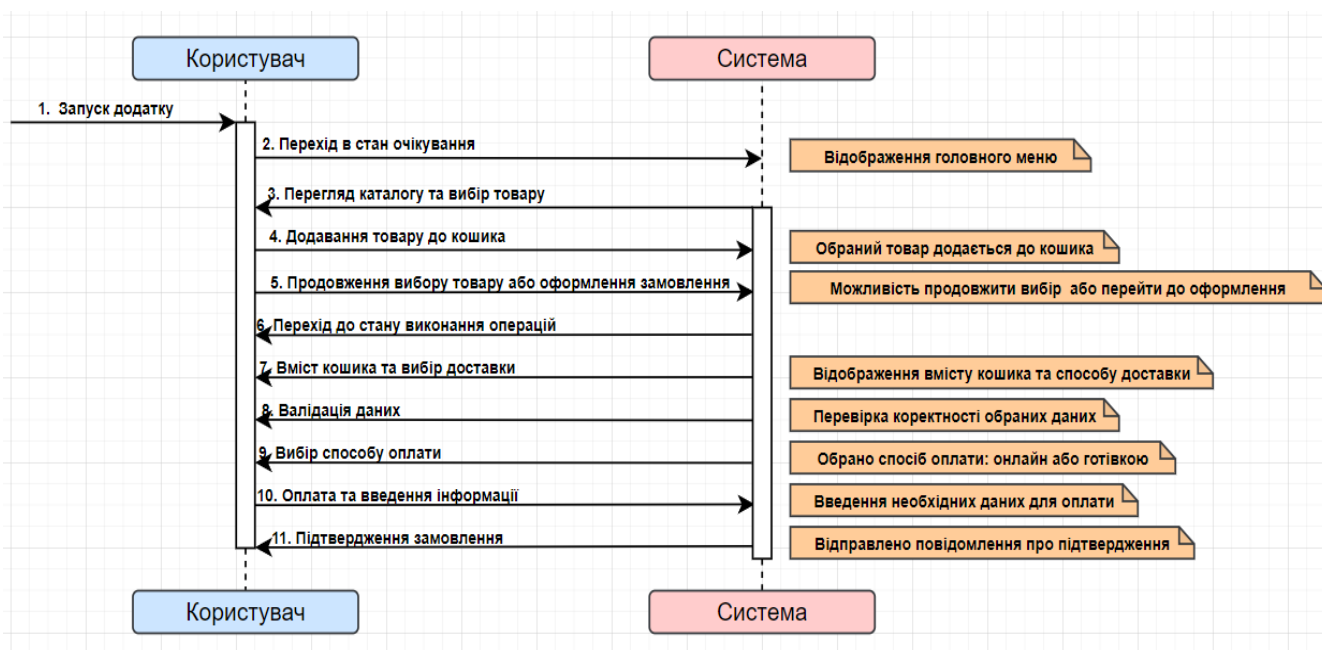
Користувач

Система

1. Запуск додатку

2. Перехід в стан очікування

Відображення головного меню

3. Перегляд каталогу та вибір товару

4. Додавання товару до кошика

Обраний товар додається до кошика

5. Продовження вибору товару або оформлення замовлення

Можливість продовжити вибір або перейти до оформлення

6. Перехід до стану виконання операцій

7. Вміст кошика та вибір доставки

Відображення вмісту кошика та способу доставки

8. Валідація даних

Перевірка коректності обраних даних

9. Вибір способу оплати

Обрано спосіб оплати: онлайн або готівкою

10. Оплата та введення інформації

Введення необхідних даних для оплати

11. Підтвердження замовлення

Відправлено повідомлення про підтвердження

Користувач

Система